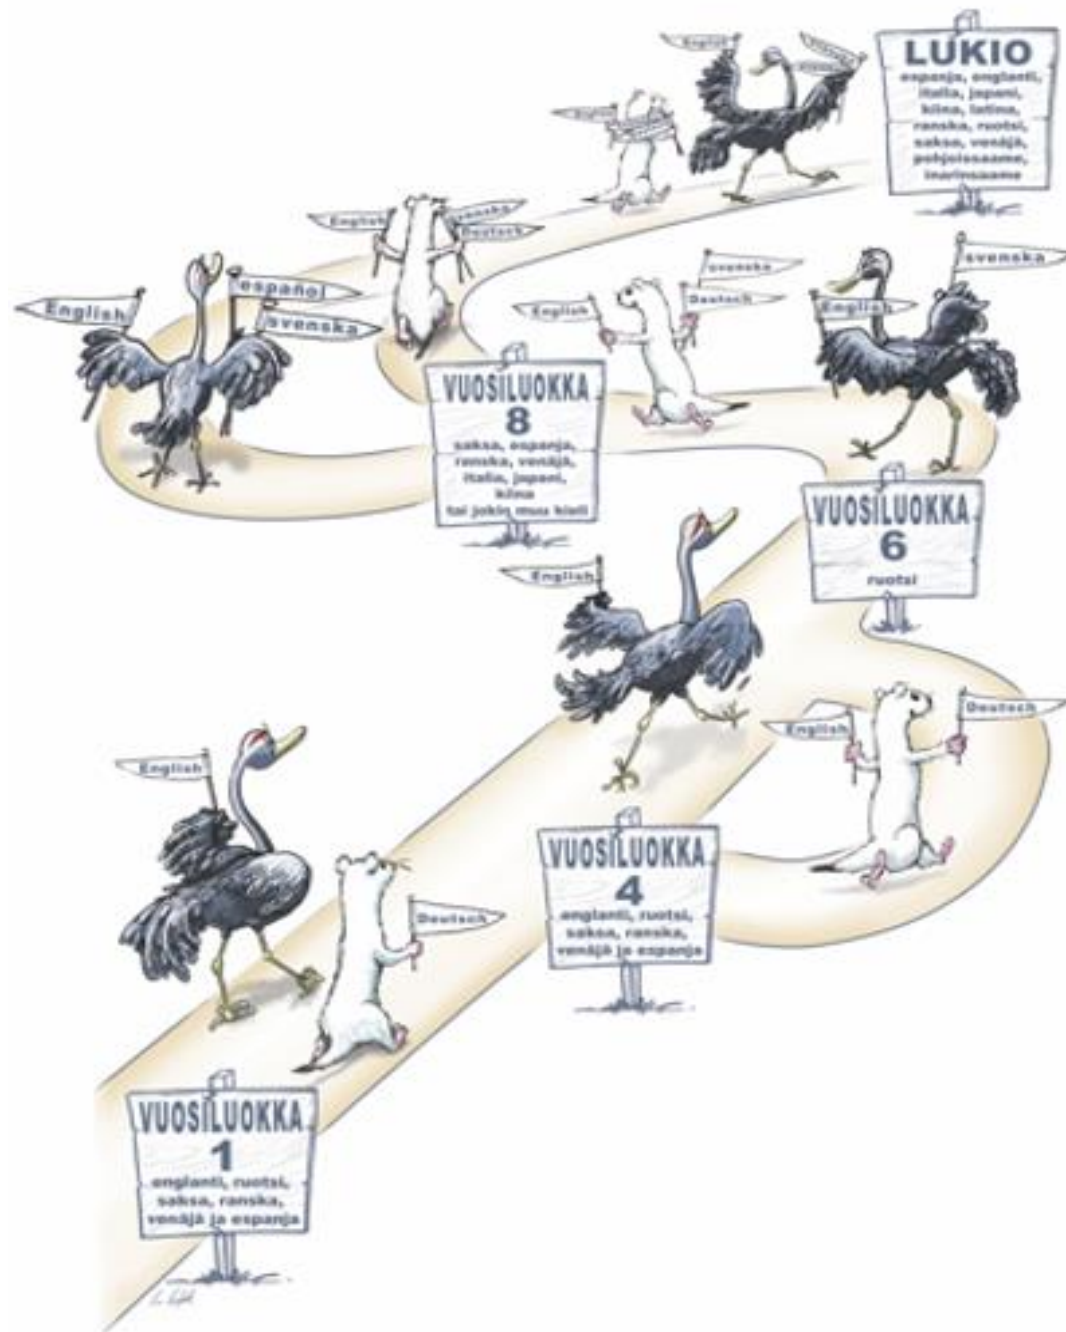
LUKIO
espanja, englanti, italia, japani, kiina, latina, ranska, ruotsi, saksa, venäjä, pohjoissaame, inarinsaame

English
svenska
English
svenska
Deutsch
English
español
svenska
English
svenska
Deutsch
English
svenska

VUOSILUOKKA
8
saksa, espanja, ranska, venäjä, italia, japani, kiina tai jokin muu kieli

VUOSILUOKKA
6
ruotsi

English
English
Deutsch

VUOSILUOKKA
4
englanti, ruotsi, saksa, ranska, venäjä ja espanja

English
Deutsch

VUOSILUOKKA
1
englanti, ruotsi, saksa, ranska, venäjä ja espanja